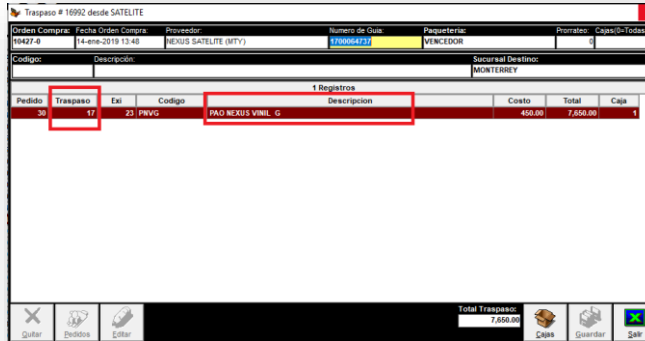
Traspaso # 16992 desde SATELITE

| Orden Compra: | Fecha Orden Compra: | Proveedor: | Numero de Guia: | Paqueteria: | Prorrateo: | Cajas(0=Todas |
|---|---|---|---|---|---|---|
| 10427-0 | 14-ene-2019 13:48 | NEXUS SATELITE (MTY) | 1700064737 | VENCEDOR | 0 | |

| Codigo: | Descripcion: | Sucursal Destino: |
|---|---|---|
| | | MONTERREY |

1 Registros

| Pedido | Traspaso | Exi | Codigo | Descripcion | Costo | Total | Caja |
|---|---|---|---|---|---|---|---|
| 30 | 17 | 23 | PNVG | PAO NEXUS VINIL_G | 450.00 | 7,650.00 | 1 |

Quitar Pedidos Editar

Total Traspaso:
7,650.00

Cajas Guardar Salir